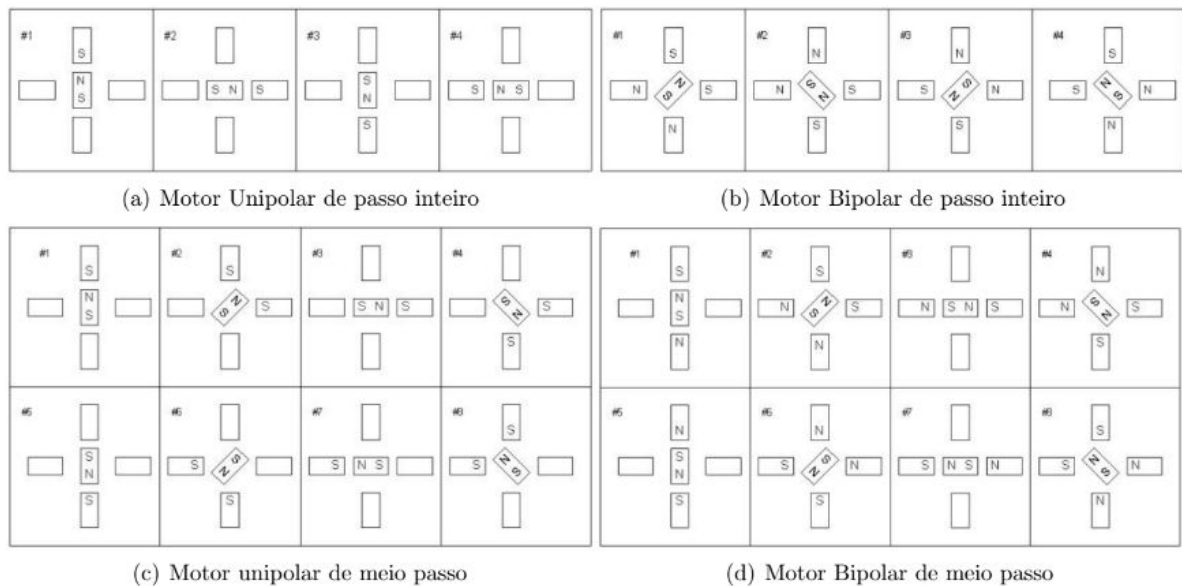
#1 S N S
#2 S N S
#3 S N S
#4 S N S

(a) Motor Unipolar de passo inteiro

#1 S N S N S N
#2 N N S S N S
#3 N S N S N S
#4 S S N S N N

(b) Motor Bipolar de passo inteiro

#1 S N S
#2 S S N S
#3 S N S
#4 S N S
#5 S N S
#6 S N S S
#7 S N S
#8 S S N S

(c) Motor unipolar de meio passo

#1 S N S N
#2 S N S N S N
#3 N S N S
#4 N N S N S S
#5 N S N S
#6 N S S N N S
#7 S N S N
#8 S S N S N N

(d) Motor Bipolar de meio passo